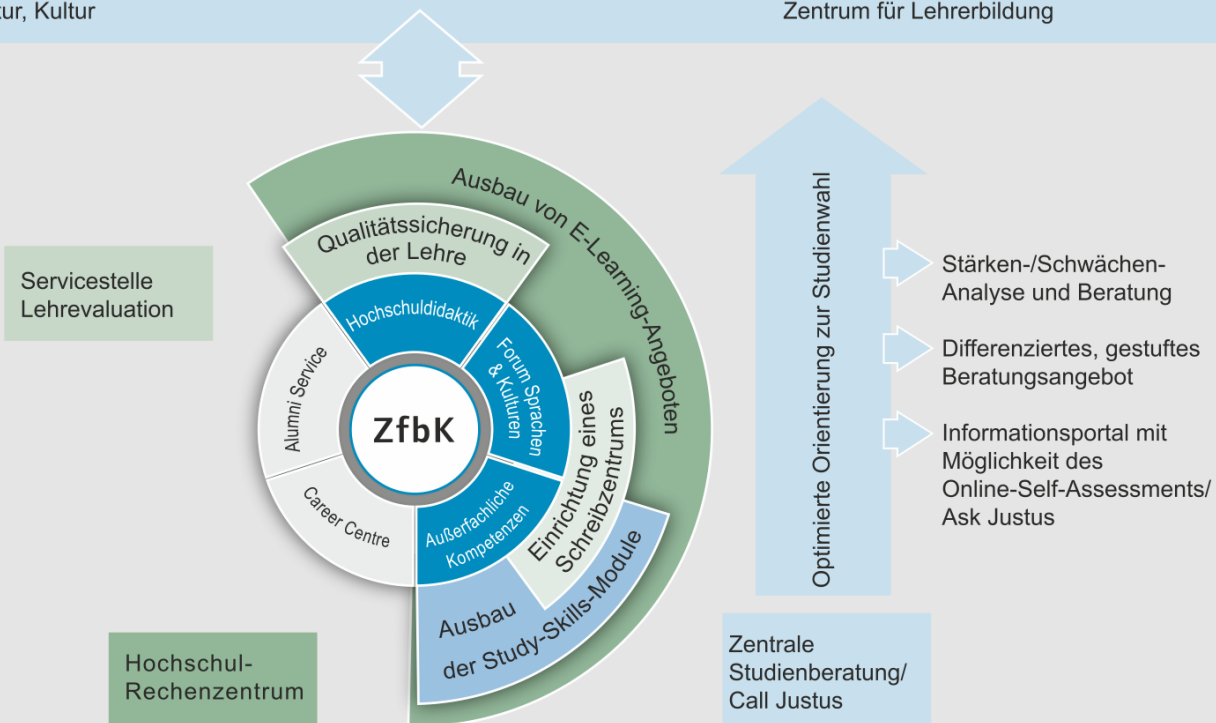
tur, Kultur

Zentrum für Lehrerbildung

Servicestelle Lehrevaluation

Ausbau von E-Learning-Angeboten

Qualitätssicherung in der Lehre

Hochschuldidaktik

Forum Sprachen & Kulturen

Alumni Service

ZfbK

Career Centre

Außerfachliche Kompetenzen

Einrichtung eines Schreibzentrums

Ausbau der Study-Skills-Module

Hochschul-Rechenzentrum

Optimierte Orientierung zur Studienwahl

Stärken-/Schwächen-Analyse und Beratung

Differenziertes, gestuftes Beratungsangebot

Informationsportal mit Möglichkeit des Online-Self-Assessments/ Ask Justus

Zentrale Studienberatung/ Call Justus